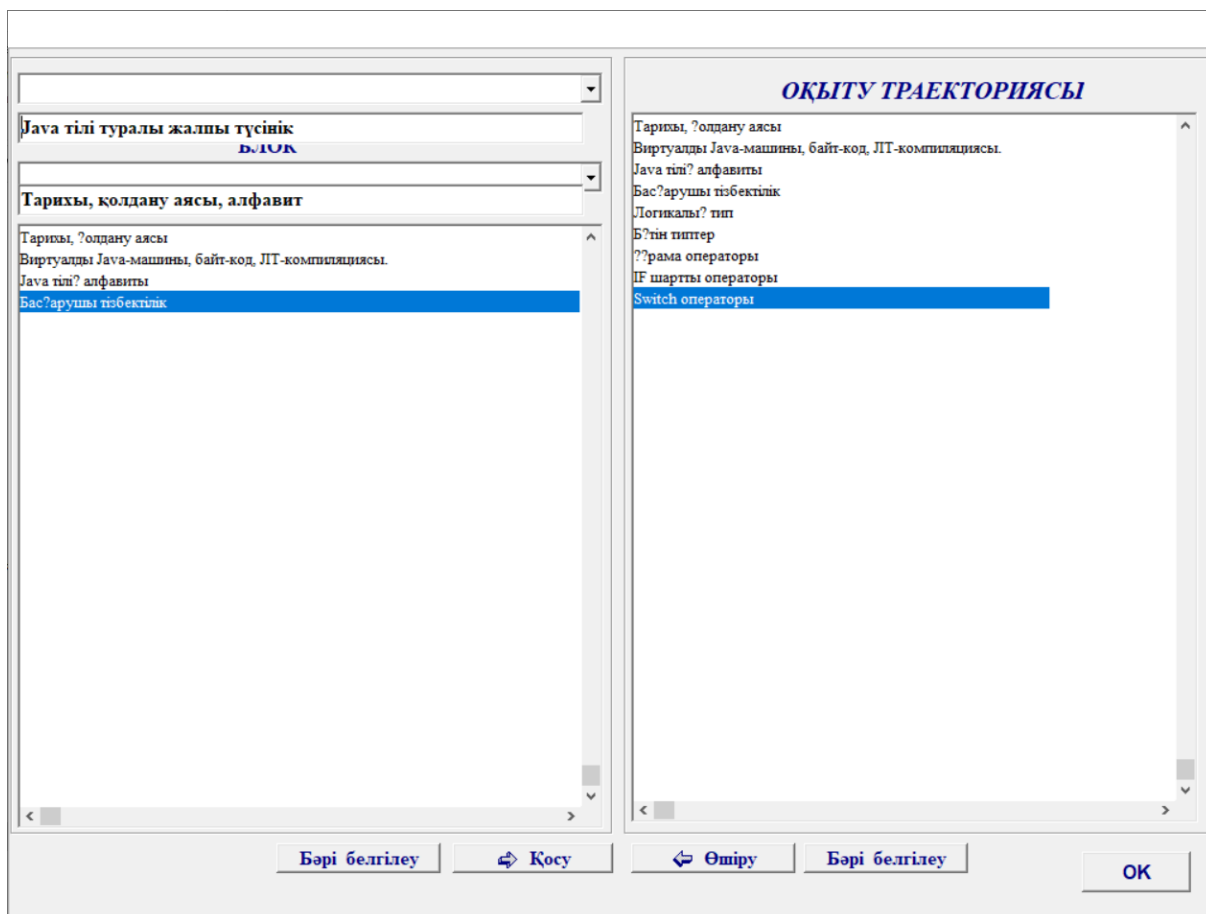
Java тілі туралы жалпы түсінік

БЛОК

Тарихы, қолдану аясы, алфавит

Тарихы, ?олдану аясы
Виртуалды Java-машины, байт-код, ЛТ-компиляциясы.
Java тілі? алфавиты
Бас?арушы тізбектілік

ОҚЫТУ ТРАЕКТОРИЯСЫ

Тарихы, ?олдану аясы
Виртуалды Java-машины, байт-код, ЛТ-компиляциясы.
Java тілі? алфавиты
Бас?арушы тізбектілік
Логикалы? тип
Б?тін типтер
??рама операторы
IF шартты операторы
Switch операторы

Бәрі белгілеу
Қосу
Өшіру
Бәрі белгілеу
OK